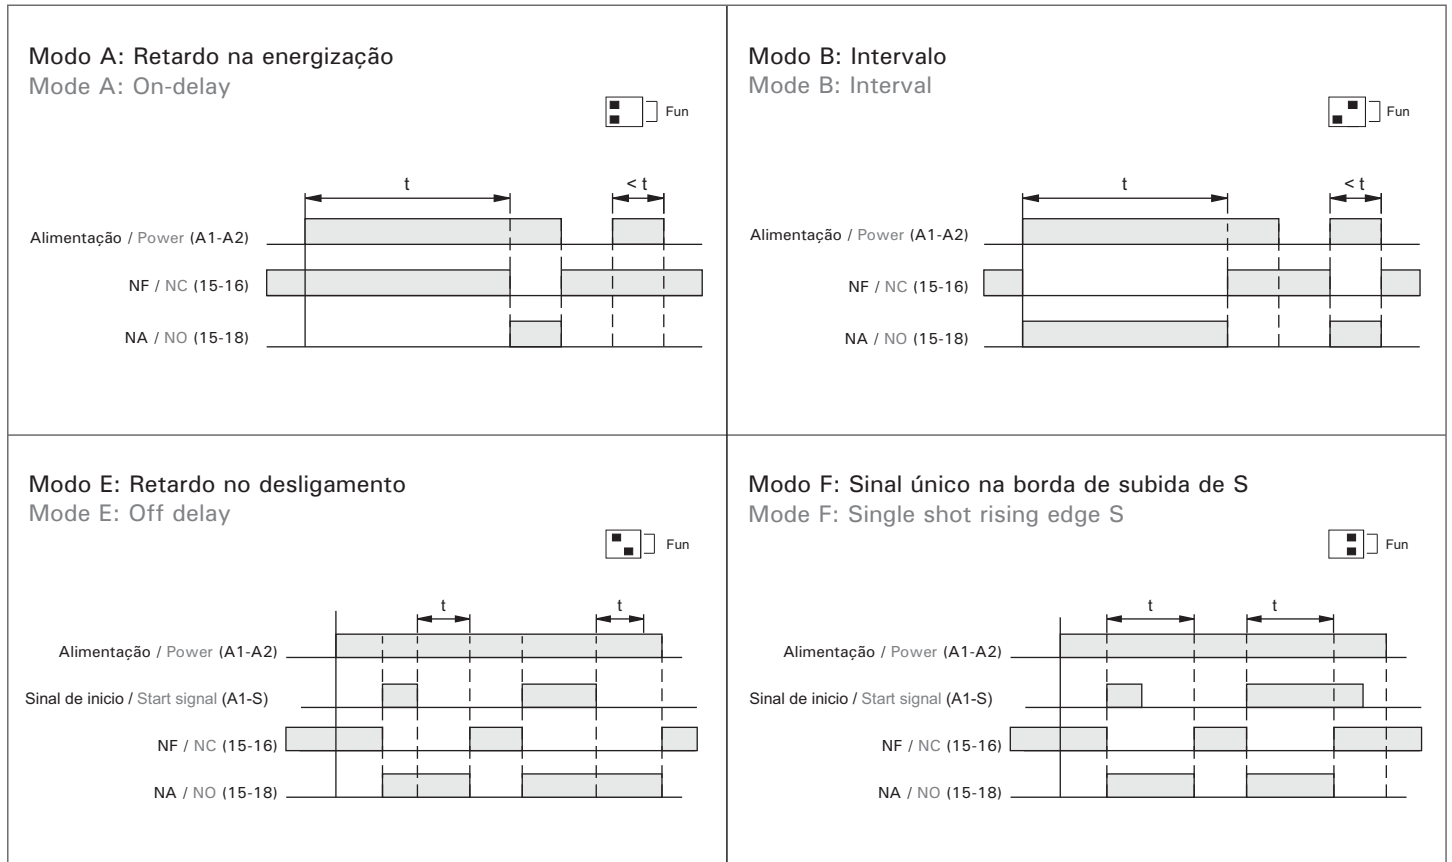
Modo A: Retardo na energização
Mode A: On-delay

Fun

t
< t

Alimentação / Power (A1-A2)
NF / NC (15-16)
NA / NO (15-18)

Modo B: Intervalo
Mode B: Interval

Fun

t
< t

Alimentação / Power (A1-A2)
NF / NC (15-16)
NA / NO (15-18)

Modo E: Retardo no desligamento
Mode E: Off delay

Fun

t
t

Alimentação / Power (A1-A2)
Sinal de inicio / Start signal (A1-S)
NF / NC (15-16)
NA / NO (15-18)

Modo F: Sinal único na borda de subida de S
Mode F: Single shot rising edge S

Fun

t
t

Alimentação / Power (A1-A2)
Sinal de inicio / Start signal (A1-S)
NF / NC (15-16)
NA / NO (15-18)